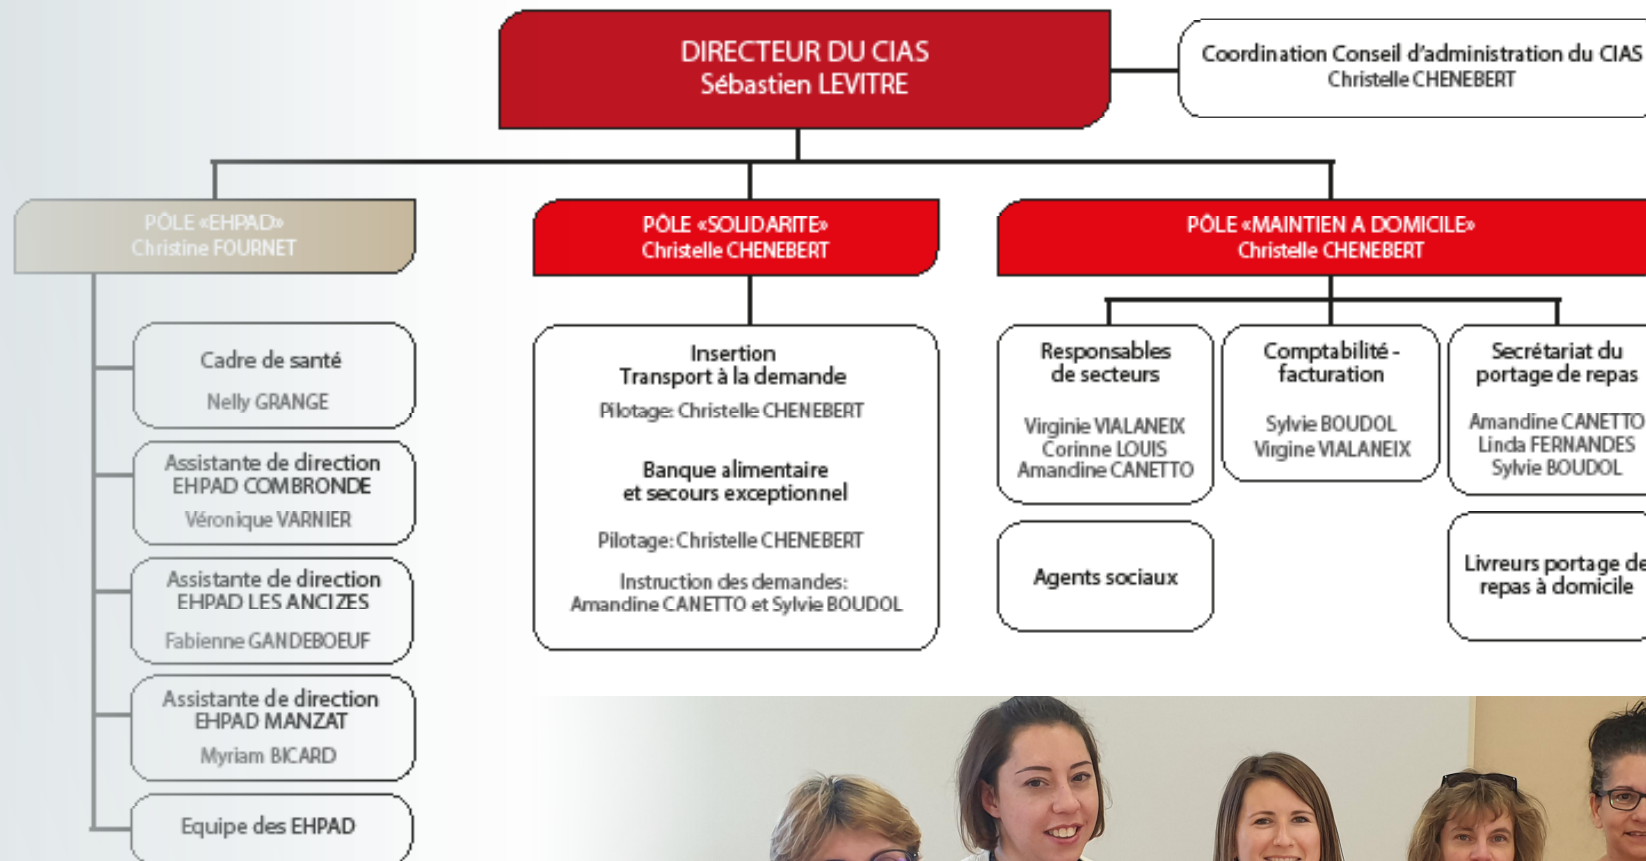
DIRECTEUR DU CIAS
Sébastien LEVITRE

Coordination Conseil d'administration du CIAS
Christelle CHENEBERT

PÔLE «EHPAD»
Christine FOURNET

Cadre de santé
Nelly GRANGE

Assistante de direction
EHPAD COMBRONDE
Véronique VARNIER

Assistante de direction
EHPAD LES ANCIZES
Fabienne GANDEBOEUF

Assistante de direction
EHPAD MANZAT
Myriam BICARD

Equipe des EHPAD

PÔLE «SOLIDARITE»
Christelle CHENEBERT

Insertion
Transport à la demande
Pilotage: Christelle CHENEBERT

Banque alimentaire
et secours exceptionnel

Pilotage: Christelle CHENEBERT

Instruction des demandes:
Amandine CANETTO et Sylvie BOUDOL

PÔLE «MAINTIEN A DOMICILE»
Christelle CHENEBERT

Responsables
de secteurs

Virginie VIALANEIX
Corinne LOUIS
Amandine CANETTO

Comptabilité -
facturation

Sylvie BOUDOL
Virgine VIALANEIX

Secrétariat du
portage de repas

Amandine CANETTO
Linda FERNANDES
Sylvie BOUDOL

Agents sociaux

Livreurs portage de
repas à domicile